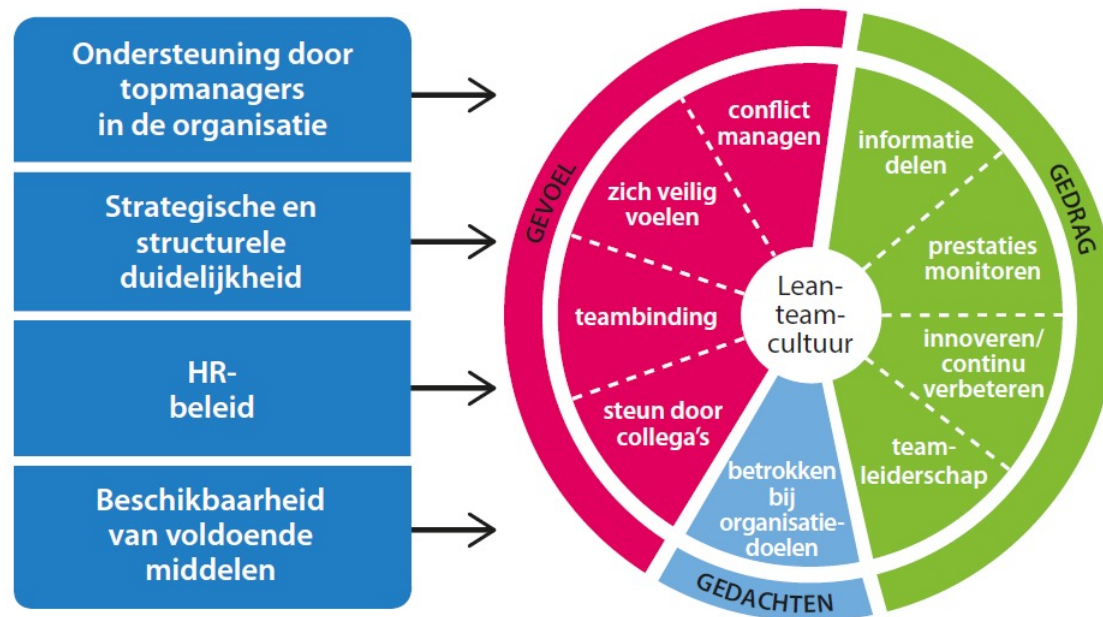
Ondersteuning door topmanagers in de organisatie

Strategische en structurele duidelijkheid

HR-beleid

Beschikbaarheid van voldoende middelen

GEVOEL

GEDRAG

GEDACHTEN

conflict managen

zich veilig voelen

teambinding

steun door collega's

informatie delen

prestaties monitoren

innoveren/ continu verbeteren

teamleiderschap

betrokken bij organisatiedoelen

Lean-team-cultuur